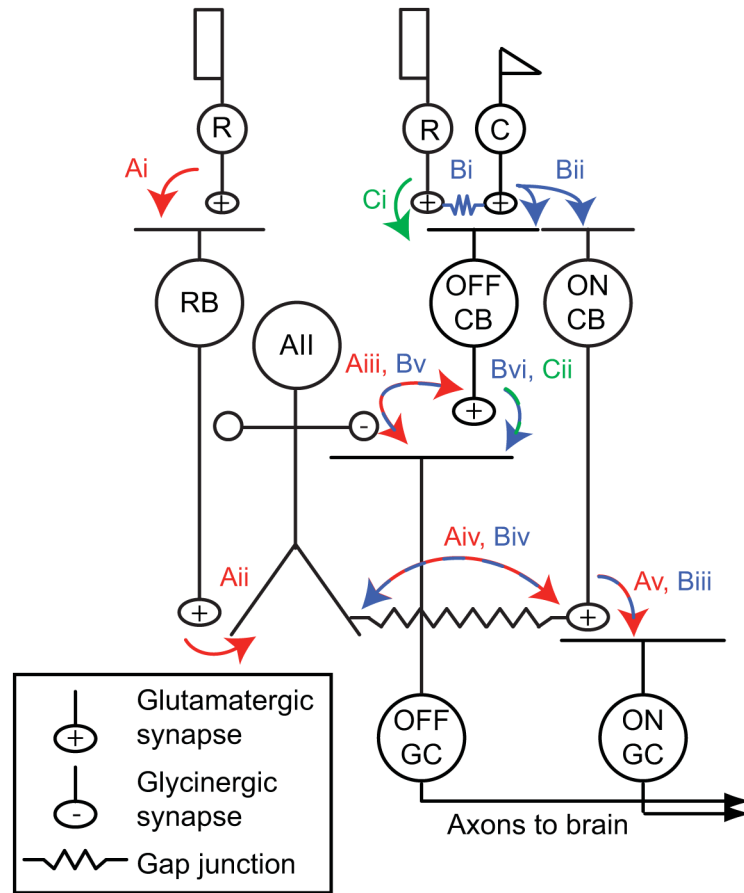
R

Ai

+

RB

R

C

Bi

Bii

Ci

+

+

OFF CB

ON CB

AII

Aiii, Bv

Bvi, Cii

-

+

Aiv, Biv

Aii

+

Av, Biii

+

OFF GC

ON GC

Axons to brain

+
Glutamatergic synapse

-
Glycinergic synapse

Gap junction